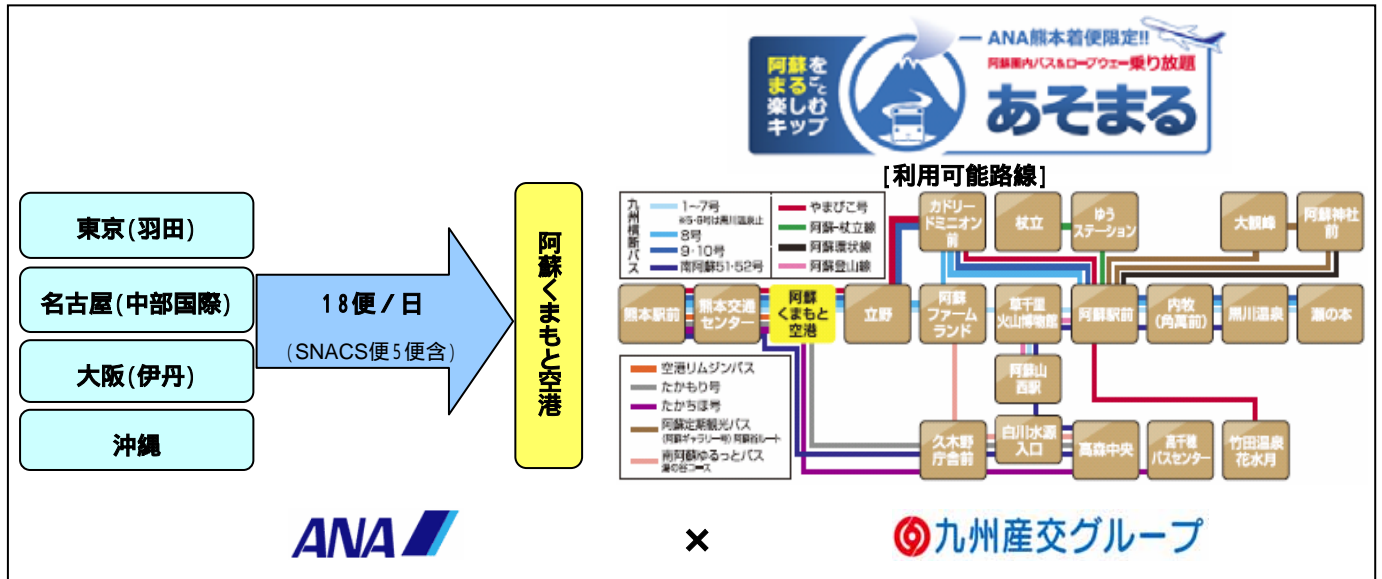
東京(羽田)

名古屋(中部国際)

大阪(伊丹)

沖縄

18便／日

(SNACS便5便含)

阿蘇くまもと空港

ANA熊本着便限定!!

阿蘇圏内バス&ロープウェー乗り放題

阿蘇をまるごと楽しむキップ

あそまる

[利用可能路線]

九州横断バス

1~7号

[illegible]

8号

9・10号

南阿蘇51・52号

やまびこ号

阿蘇-杖立線

阿蘇環状線

阿蘇登山線

空港リムジンバス

たかもり号

たかちほ号

阿蘇定期観光バス

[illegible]

南阿蘇ゆるっとバス

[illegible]

カドリードミニオン前

杖立

ゆうステーション

大観峰

阿蘇神社前

熊本駅前

熊本交通センター

阿蘇くまもと空港

立野

阿蘇ファームランド

草千里火山博物館

阿蘇駅前

内牧(角萬前)

黒川温泉

瀬の本

阿蘇山西駅

久木野庁舎前

白川水源入口

高森中央

高千穂バスセンター

竹田温泉花水月

ANA

×

九州産交グループ